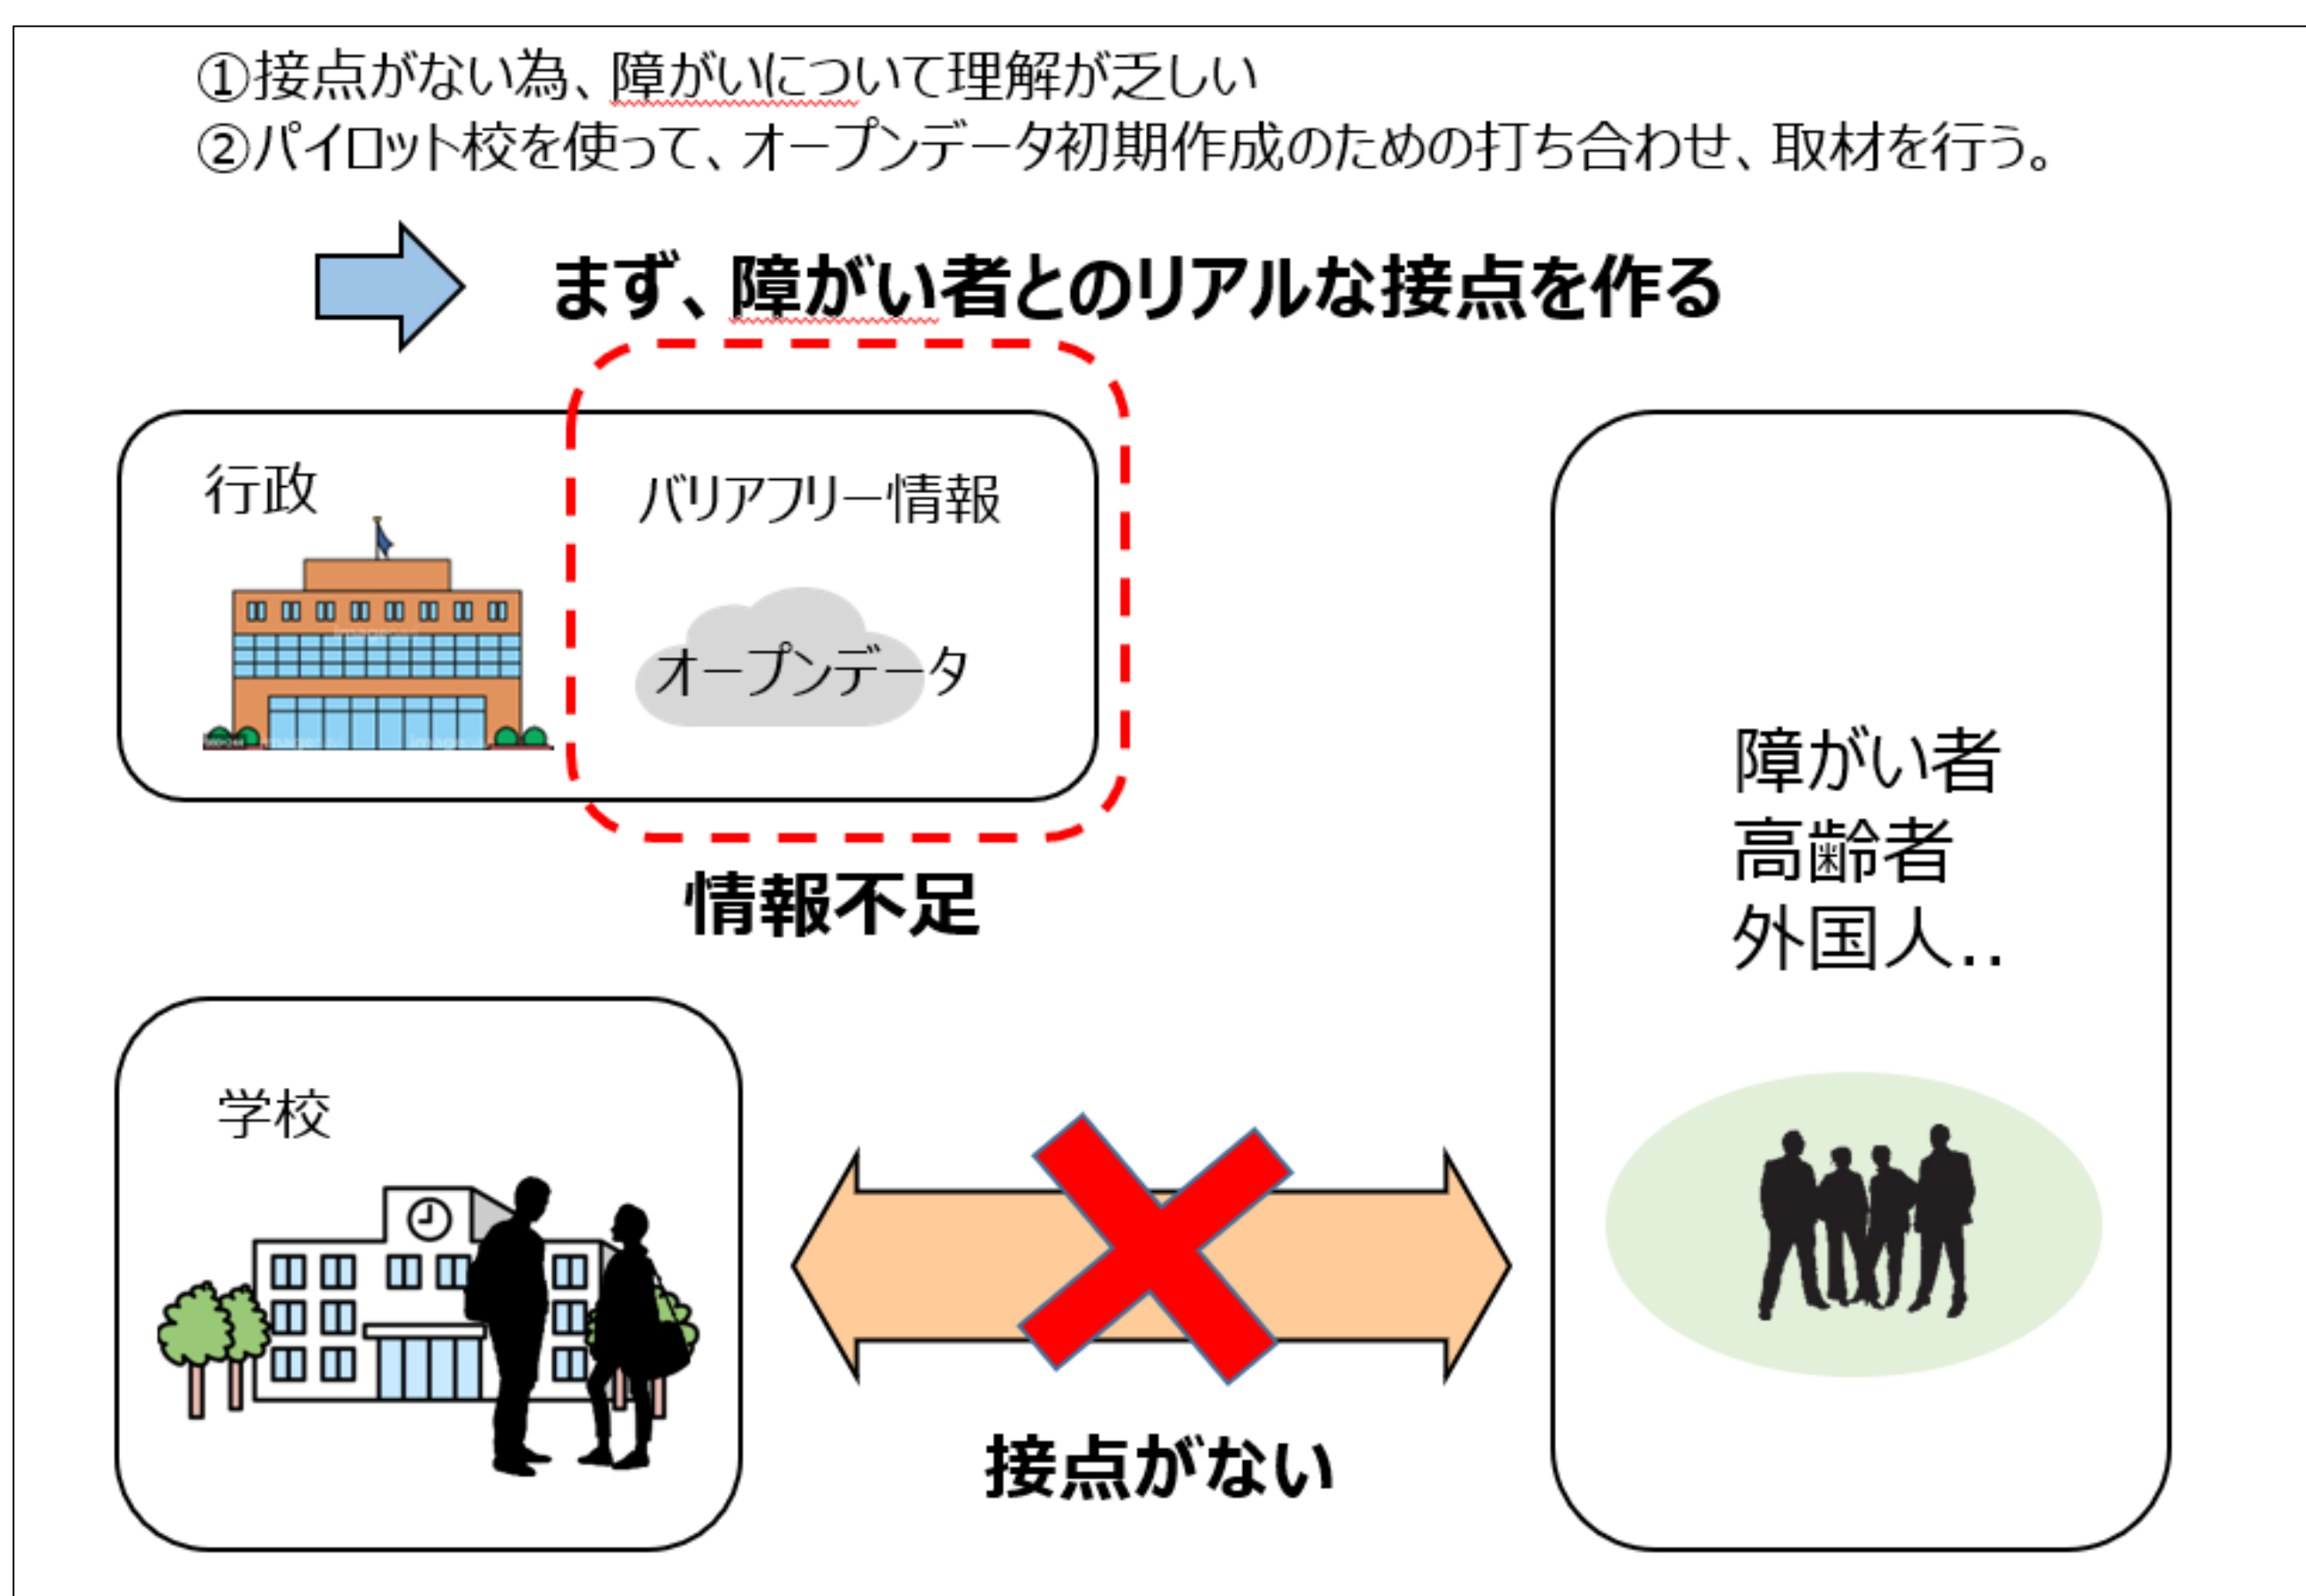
①接点がない為、障がいについて理解が乏しい
②パイロット校を使って、オープンデータ初期作成のための打ち合わせ、取材を行う。

まず、障がい者とのリアルな接点を作る

行政

バリアフリー情報

オープンデータ

情報不足

障がい者
高齢者
外国人..

学校

接点がない